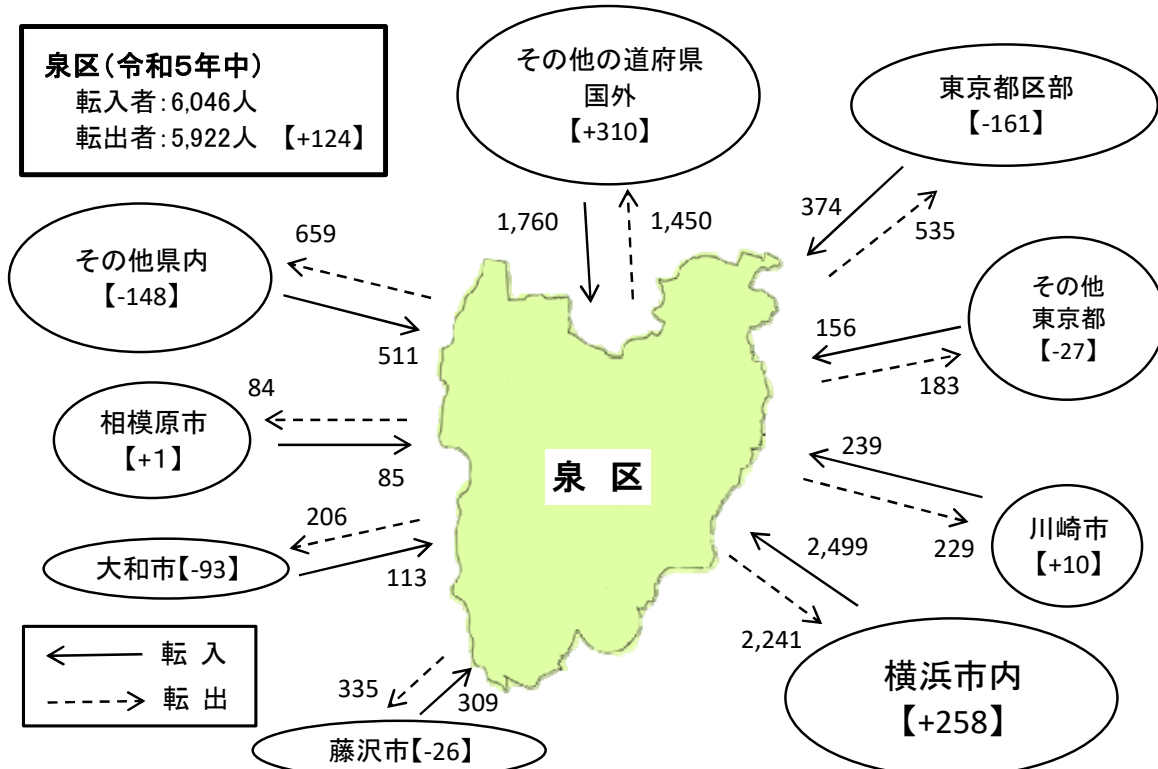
泉区（令和5年中）
転入者：6,046人
転出者：5,922人 【+124】

その他の道府県
国外
【+310】

1,760
1,450

東京都区部
【-161】

374
535

その他県内
【-148】

659
511

その他
東京都
【-27】

156
183

相模原市
【+1】

84
85

泉 区

239
229

川崎市
【+10】

206
113

大和市【-93】

2,499
2,241

横浜市内
【+258】

転 入
転 出

335
309

藤沢市【-26】